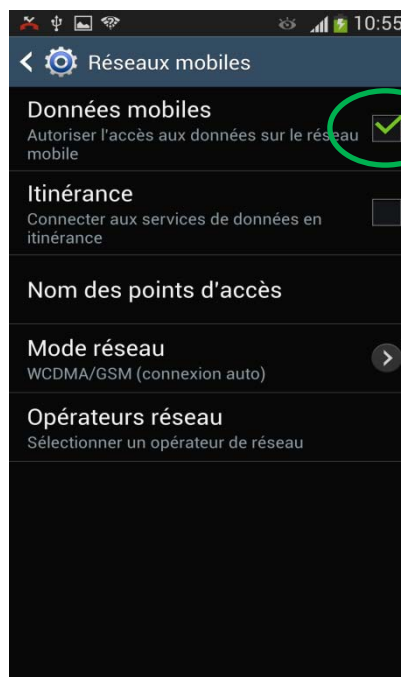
10:55

Réseaux mobiles

Données mobiles
Autoriser l'accès aux données sur le réseau mobile

Itinérance
Connecter aux services de données en itinérance

Nom des points d'accès

Mode réseau
WCDMA/GSM (connexion auto)

Opérateurs réseau
Sélectionner un opérateur de réseau